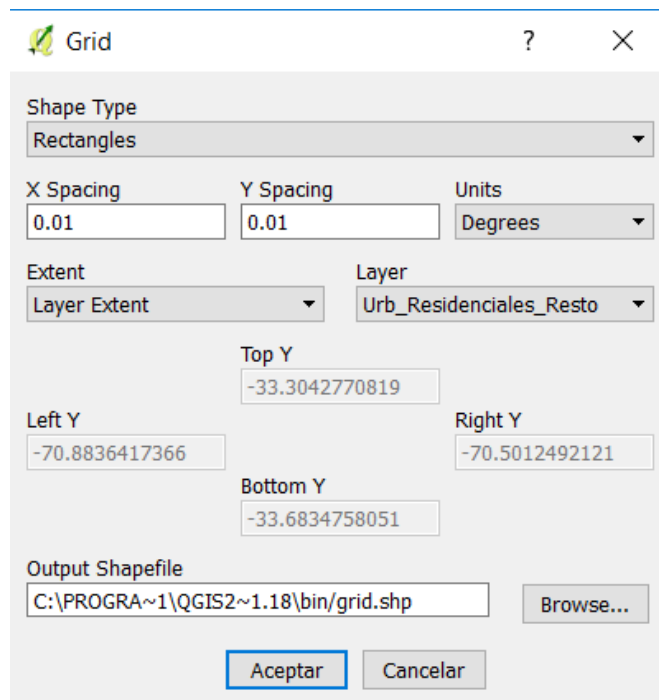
Grid

?

×

Shape Type

Rectangles

X Spacing

0.01

Y Spacing

0.01

Units

Degrees

Extent

Layer Extent

Layer

Urb_Residenciales_Resto

Top Y

-33.3042770819

Left Y

-70.8836417366

Right Y

-70.5012492121

Bottom Y

-33.6834758051

Output Shapefile

C:\PROGRA~1\QGIS2~1.18\bin/grid.shp

Browse...

Aceptar

Cancelar